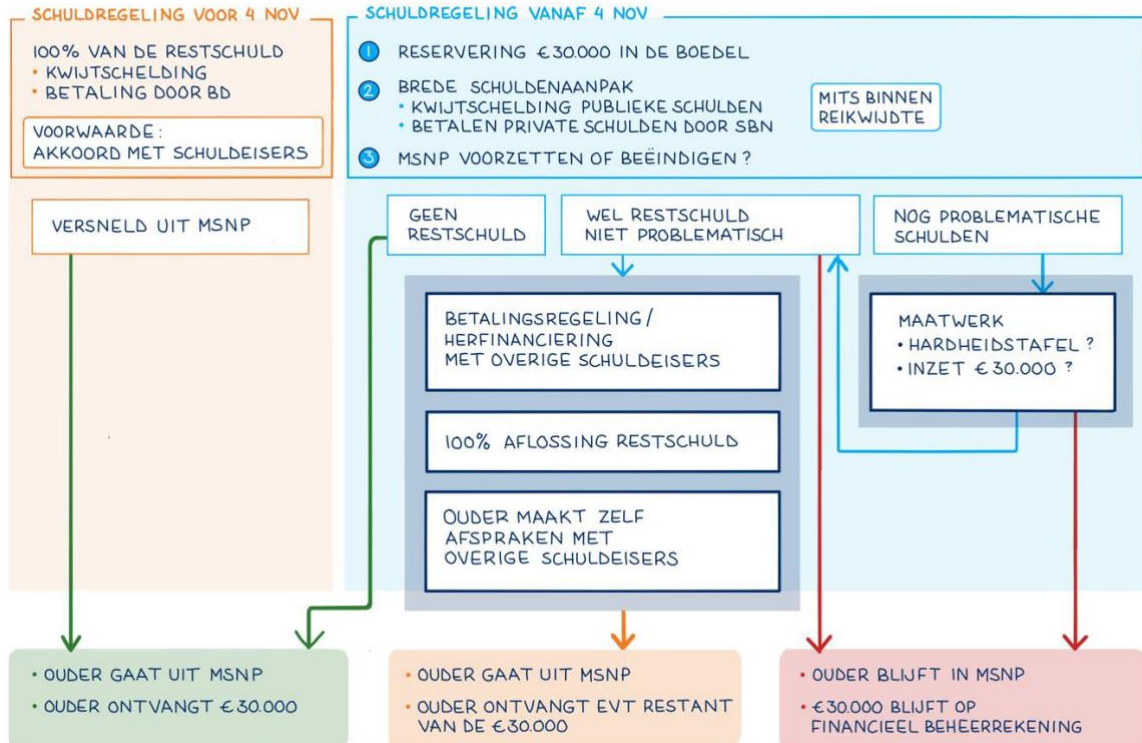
SCHULDREGELING VOOR 4 NOV

100% VAN DE RESTSCHULD
• KWIJTSCHELDING
• BETALING DOOR BD

VOORWAARDE:
AKKOORD MET SCHULDEISERS

SCHULDREGELING VANAF 4 NOV

1 RESERVERING €30.000 IN DE BOEDEL

2 BREDE SCHULDENAANPAK
• KWIJTSCHELDING PUBLIEKE SCHULDEN
• BETALEN PRIVATE SCHULDEN DOOR SBN

MITS BINNEN REIKWIJDTE

3 MSNP VOORZETTEN OF BEËINDIGEN?

VERSNELD UIT MSNP

GEEN RESTSCHULD

WEL RESTSCHULD NIET PROBLEMATISCH

NOG PROBLEMATISCHE SCHULDEN

BETALINGSREGELING / HERFINANCIERING MET OVERIGE SCHULDEISERS

100% AFLOSSING RESTSCHULD

OUDER MAAKT ZELF AFSPRAKEN MET OVERIGE SCHULDEISERS

MAATWERK
• HARDHEIDSTAFEL?
• INZET €30.000?

• OUDER GAAT UIT MSNP
• OUDER ONTVANGT €30.000

• OUDER GAAT UIT MSNP
• OUDER ONTVANGT EVT RESTANT VAN DE €30.000

• OUDER BLIJFT IN MSNP
• €30.000 BLIJFT OP FINANCIEEL BEHEERREKENING